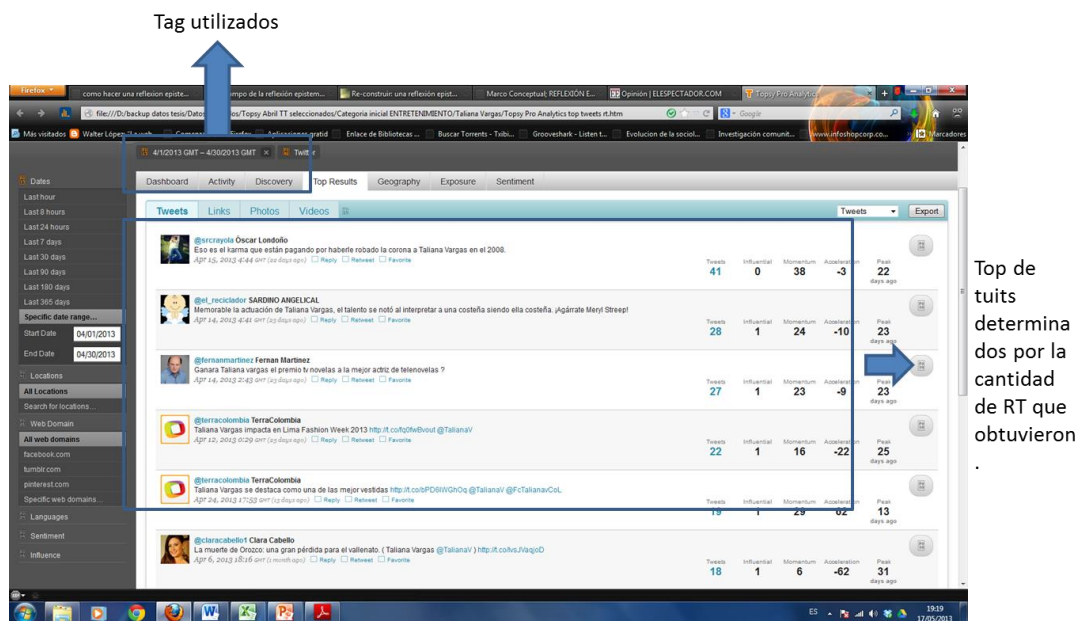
Tag utilizados

Firefox | como hacer una reflexion episte... | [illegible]mpo de la reflexión epistem... | Re-construir una reflexión epist... | Marco Conceptual; REFLEXIÓN E... | Opinión | ELESPECTADOR.COM | Topsy Pro Analytics

file:///D:/backup datos tesis/Dato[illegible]os/Topsy Abril TT seleccionados/Categoria inicial ENTRETENIMIENTO/Taliana Vargas/Topsy Pro Analytics top tweets rt.htm

Google

Más visitados | Walter López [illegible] | Comen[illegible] | Aplicaciones gratid | Enlace de Bibliotecas ... | Buscar Torrents - Txibi... | Grooveshark - Listen t... | Evolucion de la sociol... | Investigación comunit... | www.infoshopcorp.co... | Marcadores

4/1/2013 GMT – 4/30/2013 GMT × | Twitt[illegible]

Dates
Last hour
Last 8 hours
Last 24 hours
Last 7 days
Last 30 days
Last 90 days
Last 180 days
Last 365 days
Specific date range...
Start Date 04/01/2013
End Date 04/30/2013
Locations
All Locations
Search for locations...
Web Domain
All web domains
facebook.com
tumblr.com
pinterest.com
Specific web domains...
Languages
Sentiment
Influence

Dashboard | Activity | Discovery | Top Results | Geography | Exposure | Sentiment

Tweets | Links | Photos | Videos

Tweets | Export

@srcrayola Óscar Londoño
Eso es el karma que están pagando por haberle robado la corona a Taliana Vargas en el 2008.
Apr 15, 2013 4:44 GMT (22 days ago) Reply Retweet Favorite
Tweets 41 | Influential 0 | Momentum 38 | Acceleration -3 | Peak 22 days ago

@el_reciclador SARDINO ANGELICAL
Memorable la actuación de Taliana Vargas, el talento se notó al interpretar a una costeña siendo ella costeña. ¡Agárrate Meryl Streep!
Apr 14, 2013 4:41 GMT (23 days ago) Reply Retweet Favorite
Tweets 28 | Influential 1 | Momentum 24 | Acceleration -10 | Peak 23 days ago

@fernanmartinez Fernan Martinez
Ganara Taliana vargas el premio tv novelas a la mejor actriz de telenovelas ?
Apr 14, 2013 2:43 GMT (23 days ago) Reply Retweet Favorite
Tweets 27 | Influential 1 | Momentum 23 | Acceleration -9 | Peak 23 days ago

@terracolombia TerraColombia
Taliana Vargas impacta en Lima Fashion Week 2013 http://t.co/fq0fwBvout @TalianaV
Apr 12, 2013 0:29 GMT (25 days ago) Reply Retweet Favorite
Tweets 22 | Influential 1 | Momentum 16 | Acceleration -22 | Peak 25 days ago

@terracolombia TerraColombia
Taliana Vargas se destaca como una de las mejor vestidas http://t.co/bPD6lWGhOq @TalianaV @FcTalianavCoL
Apr 24, 2013 17:53 GMT (13 days ago) Reply Retweet Favorite
Tweets 19 | Influential 1 | Momentum 29 | Acceleration 62 | Peak 13 days ago

@claracabello1 Clara Cabello
La muerte de Orozco: una gran pérdida para el vallenato. ( Taliana Vargas @TalianaV ) http://t.co/lvsJVaqjoD
Apr 6, 2013 18:16 GMT (1 month ago) Reply Retweet Favorite
Tweets 18 | Influential 1 | Momentum 6 | Acceleration -62 | Peak 31 days ago

Top de tuits determinados por la cantidad de RT que obtuvieron.

ES 19:19 17/05/2013